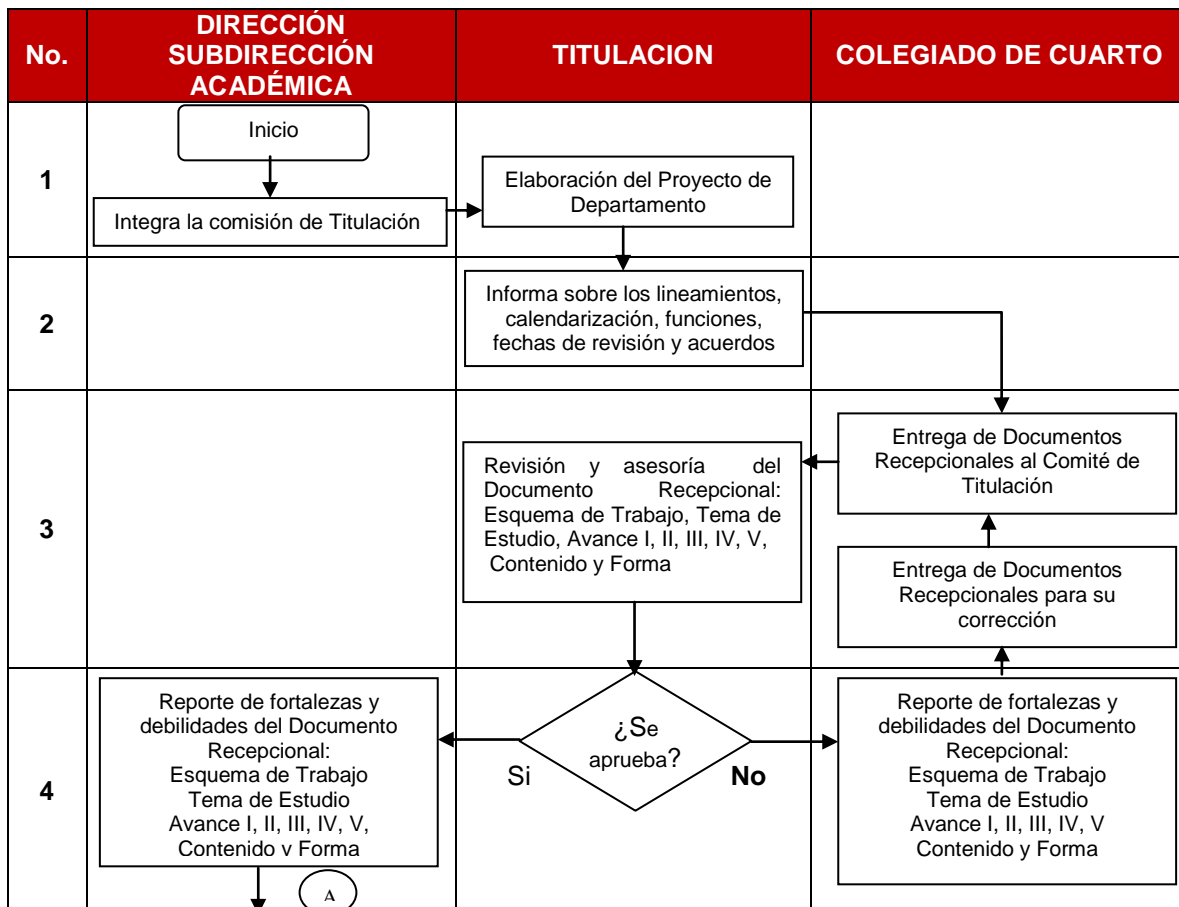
| No. | DIRECCIÓN SUBDIRECCIÓN ACADÉMICA | TITULACION | COLEGIADO DE CUARTO |
|---|---|---|---|
| 1 | Inicio<br>Integra la comisión de Titulación | Elaboración del Proyecto de Departamento | |
| 2 | | Informa sobre los lineamientos, calendarización, funciones, fechas de revisión y acuerdos | |
| 3 | | Revisión y asesoría del Documento Recepcional: Esquema de Trabajo, Tema de Estudio, Avance I, II, III, IV, V, Contenido y Forma | Entrega de Documentos Recepcionales al Comité de Titulación<br>Entrega de Documentos Recepcionales para su corrección |
| 4 | Reporte de fortalezas y debilidades del Documento Recepcional: Esquema de Trabajo Tema de Estudio Avance I, II, III, IV, V, Contenido v Forma<br>A | ¿Se aprueba?<br>Si<br>No | Reporte de fortalezas y debilidades del Documento Recepcional: Esquema de Trabajo Tema de Estudio Avance I, II, III, IV, V Contenido y Forma |